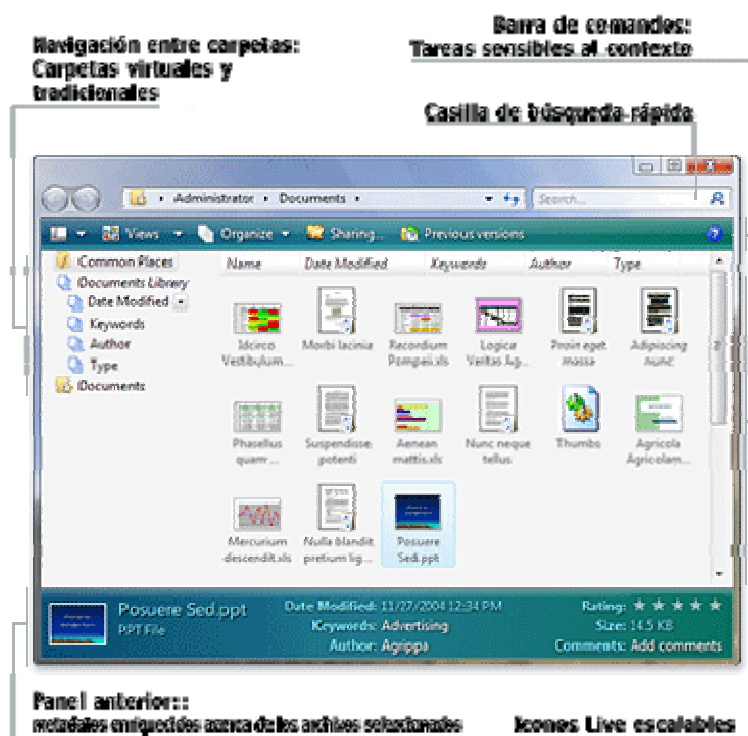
Barra de comandos:
Tareas sensibles al contexto

Navigación entre carpetas:
Carpetas virtuales y tradicionales

Casilla de búsqueda rápida

Administrator ▸ Documents ▸

Search

Views ▾ Organize ▾ Sharing... Previous versions

Common Places
IDocuments Library
Date Modified
Keywords
Author
Type
IDocuments

Name | Date Modified | Keywords | Author | Type

Idcircci Vestibulum...
Morbi lacinia
Recordium Pompaii.xls
Logica Veitas lig...
Proin eget massa
Adipiscing nunc
Phasellus quam ...
Suspendisse potenti
Aenean mattis.xls
Nunc neque tellus
Thumbs
Agricola Agricolam...
Mercurium descendit.xls
Nulla blandit pretium lig...
Posuere Sedi.ppt

Posuere Sed.ppt
PPT File
Date Modified: 11/27/2004 12:34 PM
Keywords: Advertising
Author: Agrippa
Rating: ★★★★★
Size: 14.5 KB
Comments: Add comments

Panel anterior::
metadatos enriquecidos acerca de los archivos seleccionados

Iconos Live escalables